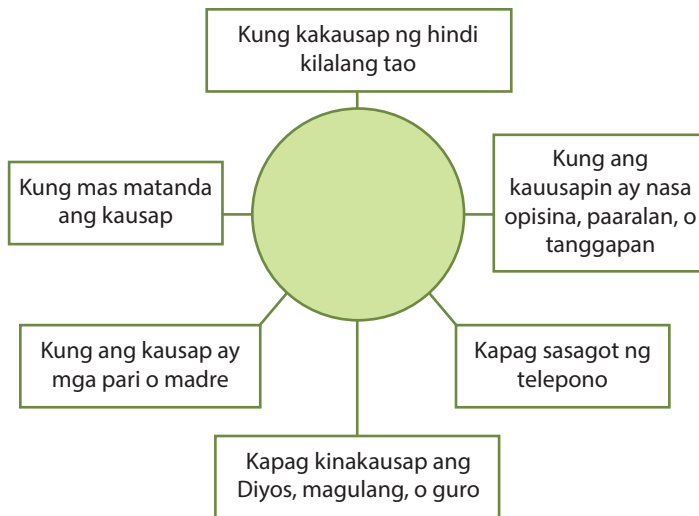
Kung kakausap ng hindi kilalang tao

Kung mas matanda ang kausap

Kung ang kauusapin ay nasa opisina, paaralan, o tanggapan

Kung ang kausap ay mga pari o madre

Kapag sasagot ng telepono

Kapag kinakausap ang Diyos, magulang, o guro